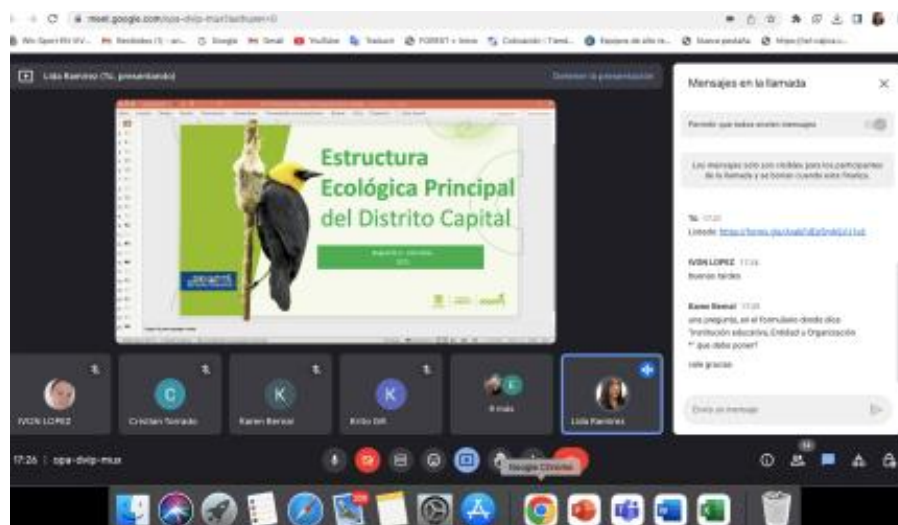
meet.google.com/opa-dvip-mus

Lida Ramírez (Tú, presentando)

Detener la presentación

Estructura Ecológica Principal del Distrito Capital

Mensajes en la llamada

Permitir que todos envíen mensajes

Los mensajes solo son visibles para los participantes de la llamada y se borran cuando esta finaliza.

Tú 17:20
Linkde: https://forms.gle/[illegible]

IVON LOPEZ 17:26
Buenas tardes

Karen Bernal 17:26
una pregunta, en el formulario donde dice "institución educativa, Entidad u Organización *" que debo poner?

rafe gracias

Envía un mensaje

IVON LOPEZ

Cristian Tornado

Karen Bernal

Kirito DR

8 más

Lida Ramírez

17:26 | opa-dvip-mus

Google Chrome